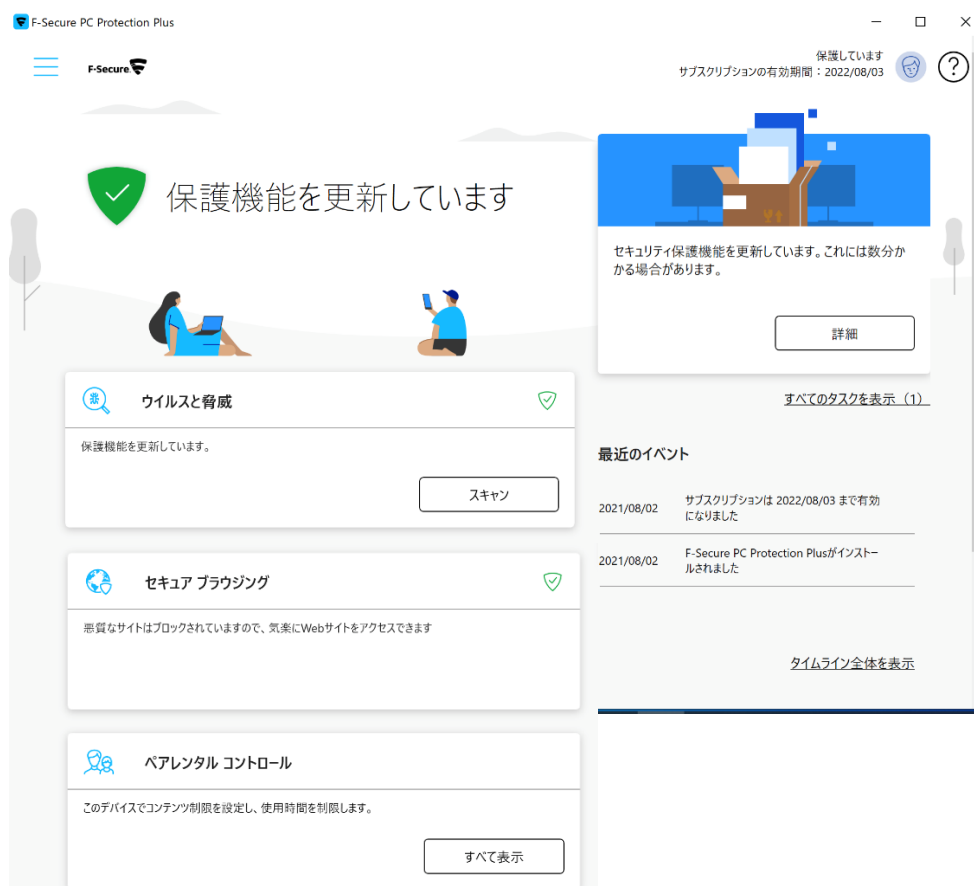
F-Secure PC Protection Plus

F-Secure

保護しています
サブスクリプションの有効期間：2022/08/03

?

保護機能を更新しています

セキュリティ保護機能を更新しています。これには数分かかる場合があります。

詳細

すべてのタスクを表示（1）

ウイルスと脅威

保護機能を更新しています。

スキャン

最近のイベント

| 2021/08/02 | サブスクリプションは 2022/08/03 まで有効になりました |
|---|---|
| 2021/08/02 | F-Secure PC Protection Plusがインストールされました |

セキュア ブラウジング

悪質なサイトはブロックされていますので、気楽にWebサイトをアクセスできます

タイムライン全体を表示

ペアレンタル コントロール

このデバイスでコンテンツ制限を設定し、使用時間を制限します。

すべて表示